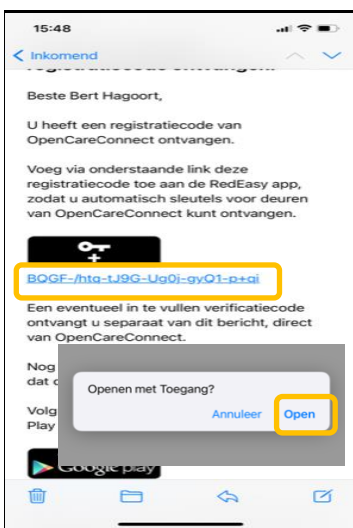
15:48

Inkomend

registratiecode ontvangen.

Beste Bert Hagoort,

U heeft een registratiecode van OpenCareConnect ontvangen.

Voeg via onderstaande link deze registratiecode toe aan de RedEasy app, zodat u automatisch sleutels voor deuren van OpenCareConnect kunt ontvangen.

BQGF-/htg-tJ9G-Ug0j-gyQ1-p+gi

Een eventueel in te vullen verificatiecode ontvangt u separaat van dit bericht, direct van OpenCareConnect.

Nog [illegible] dat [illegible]

Volg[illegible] Play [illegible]

Openen met Toegang?

Annuleer Open

Google play